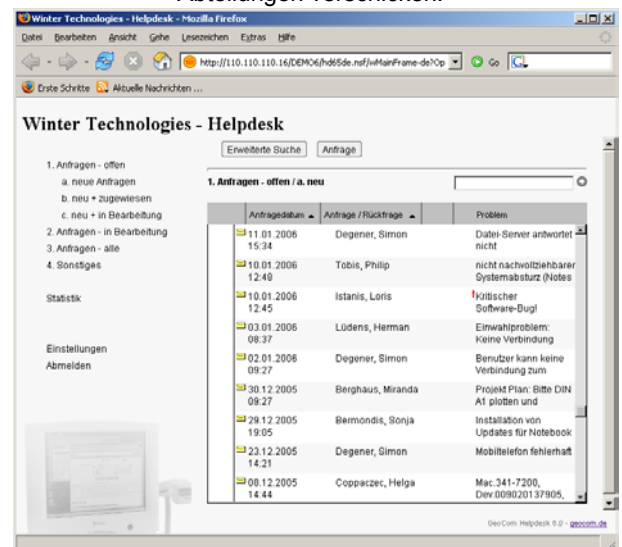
Abteilungen versehenen.

Winter Technologies - Helpdesk - Mozilla Firefox

Datei Bearbeiten Ansicht Gehe Lesezeichen Extras Hilfe

http://110.110.110.16/DEMO6/hd65de.nsf/wMainFrame-de?Op

Go

Erste Schritte Aktuelle Nachrichten ...

Winter Technologies - Helpdesk

Erweiterte Suche Anfrage

1. Anfragen - offen
a. neue Anfragen
b. neu + zugewiesen
c. neu + in Bearbeitung
2. Anfragen - in Bearbeitung
3. Anfragen - alle
4. Sonstiges

Statistik

Einstellungen
Abmelden

1. Anfragen - offen / a. neu

| Anfragedatum | Anfrage / Rückfrage | Problem |
|---|---|---|
| 11.01.2006 15:34 | Degener, Simon | Datei-Server antwortet nicht |
| 10.01.2006 12:48 | Tobis, Philip | nicht nachvollziehbarer Systemabsturz (Notes |
| 10.01.2006 12:45 | Istanis, Loris | Kritischer Software-Bug! |
| 03.01.2006 08:37 | Lüdens, Herman | Einwahlproblem: Keine Verbindung |
| 02.01.2006 09:27 | Degener, Simon | Benutzer kann keine Verbindung zum |
| 30.12.2005 09:27 | Berghaus, Miranda | Projekt Plan: Bitte DIN A1 plotten und |
| 29.12.2005 19:05 | Bermondis, Sonja | Installation von Updates für Notebook |
| 23.12.2005 14:21 | Degener, Simon | Mobiltelefon fehlerhaft |
| 08.12.2005 14:44 | Coppaczec, Helga | Mac.341-7200, Dev.009020137905, |

GeoCom Helpdesk 6.0 - geocom.de